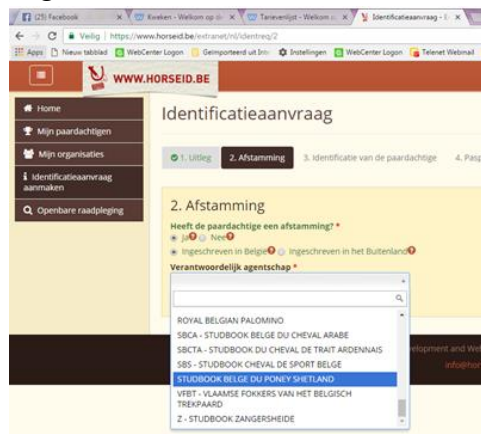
(25) Facebook | Kweken - Welkom op d | Tarievenlijst - Welkom | Identificatieaanvraag - I

Veilig | https://www.horseid.be/extranet/nl/identreq/2

Apps | Nieuw tabblad | WebCenter Logon | Geïmporteerd uit Int | Instellingen | WebCenter Logon | Telenet Webmail

WWW.HORSEID.BE

Home
Mijn paardachtigen
Mijn organisaties
Identificatieaanvraag aanmaken
Openbare raadpleging

Identificatieaanvraag

1. Uitleg | 2. Afstamming | 3. Identificatie van de paardachtige | 4. Pasp

2. Afstamming

Heeft de paardachtige een afstamming? *
Ja Nee
Ingeschreven in België Ingeschreven in het Buitenland

Verantwoordelijk agentschap *

ROYAL BELGIAN PALOMINO
SBCA - STUDBOOK BELGE DU CHEVAL ARABE
SBCTA - STUDBOOK DU CHEVAL DE TRAIT ARDENNAIS
SBS - STUDBOOK CHEVAL DE SPORT BELGE
STUDBOOK BELGE DU PONEY SHETLAND
VFBT - VLAAMSE FOKKERS VAN HET BELGISCH TREKPAARD
Z - STUDBOOK ZANGERSHEIDE

velopment and We
info@hor